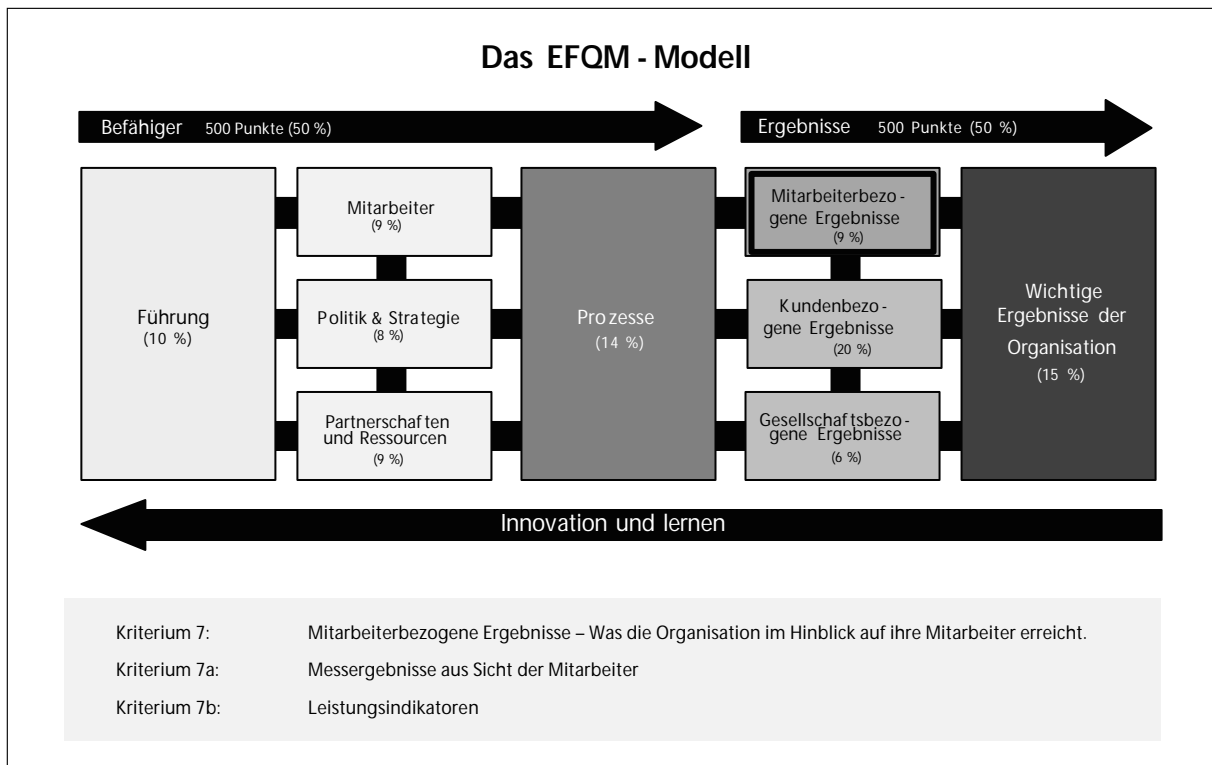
Das EFQM - Modell

Befähiger 500 Punkte (50 %)

Ergebnisse 500 Punkte (50 %)

Führung
(10 %)

Mitarbeiter
(9 %)

Politik & Strategie
(8 %)

Partnerschaften und Ressourcen
(9 %)

Prozesse
(14 %)

Mitarbeiterbezogene Ergebnisse
(9 %)

Kundenbezogene Ergebnisse
(20 %)

Gesellschaftsbezogene Ergebnisse
(6 %)

Wichtige Ergebnisse der Organisation
(15 %)

Innovation und lernen

| Kriterium 7: | Mitarbeiterbezogene Ergebnisse – Was die Organisation im Hinblick auf ihre Mitarbeiter erreicht. |
|---|---|
| Kriterium 7a: | Messergebnisse aus Sicht der Mitarbeiter |
| Kriterium 7b: | Leistungsindikatoren |